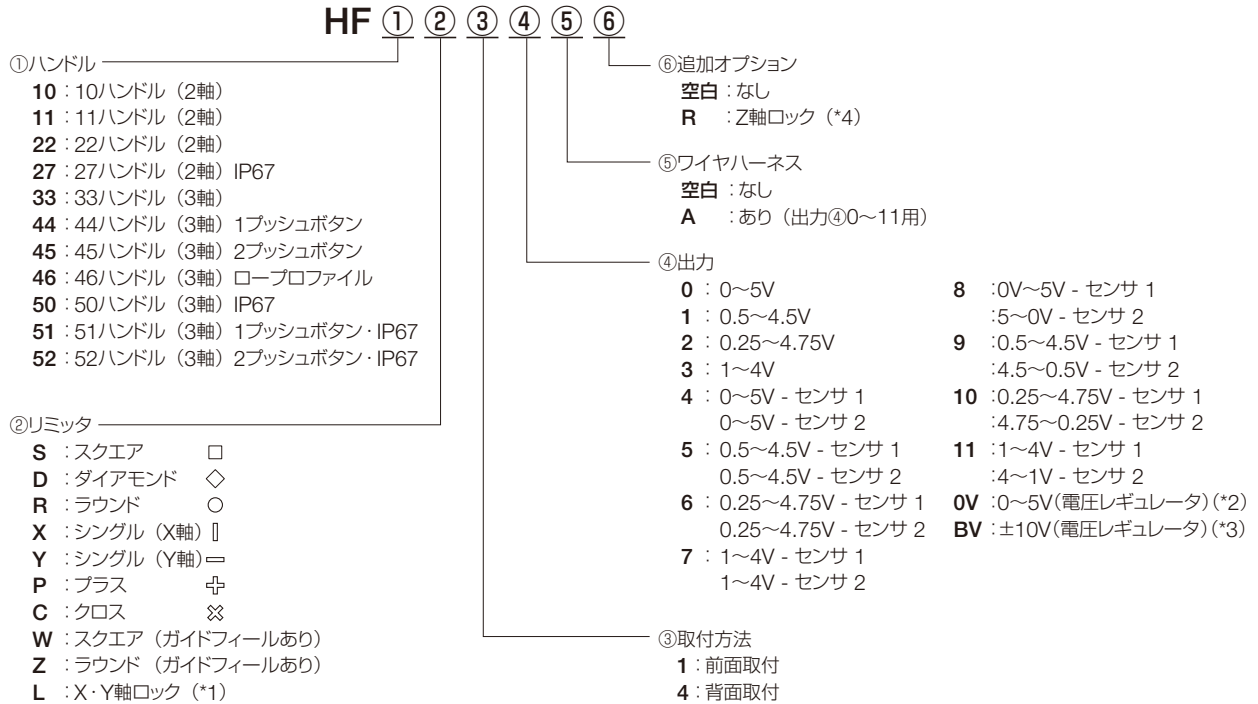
HF ① ② ③ ④ ⑤ ⑥

①ハンドル
10：10ハンドル（2軸）
11：11ハンドル（2軸）
22：22ハンドル（2軸）
27：27ハンドル（2軸）IP67
33：33ハンドル（3軸）
44：44ハンドル（3軸）1プッシュボタン
45：45ハンドル（3軸）2プッシュボタン
46：46ハンドル（3軸）ロープロファイル
50：50ハンドル（3軸）IP67
51：51ハンドル（3軸）1プッシュボタン・IP67
52：52ハンドル（3軸）2プッシュボタン・IP67

②リミッタ
S：スクエア □
D：ダイアモンド ◇
R：ラウンド ○
X：シングル（X軸）
Y：シングル（Y軸）
P：プラス
C：クロス
W：スクエア（ガイドフィールあり）
Z：ラウンド（ガイドフィールあり）
L：X・Y軸ロック（*1）

⑥追加オプション
空白：なし
R：Z軸ロック（*4）

⑤ワイヤハーネス
空白：なし
A：あり（出力④0〜11用）

④出力
0：0〜5V
1：0.5〜4.5V
2：0.25〜4.75V
3：1〜4V
4：0〜5V - センサ 1
0〜5V - センサ 2
5：0.5〜4.5V - センサ 1
0.5〜4.5V - センサ 2
6：0.25〜4.75V - センサ 1
0.25〜4.75V - センサ 2
7：1〜4V - センサ 1
1〜4V - センサ 2

8：0V〜5V - センサ 1
：5〜0V - センサ 2
9：0.5〜4.5V - センサ 1
：4.5〜0.5V - センサ 2
10：0.25〜4.75V - センサ 1
：4.75〜0.25V - センサ 2
11：1〜4V - センサ 1
：4〜1V - センサ 2
0V：0〜5V(電圧レギュレータ)(*2)
BV：±10V(電圧レギュレータ)(*3)

③取付方法
1：前面取付
4：背面取付